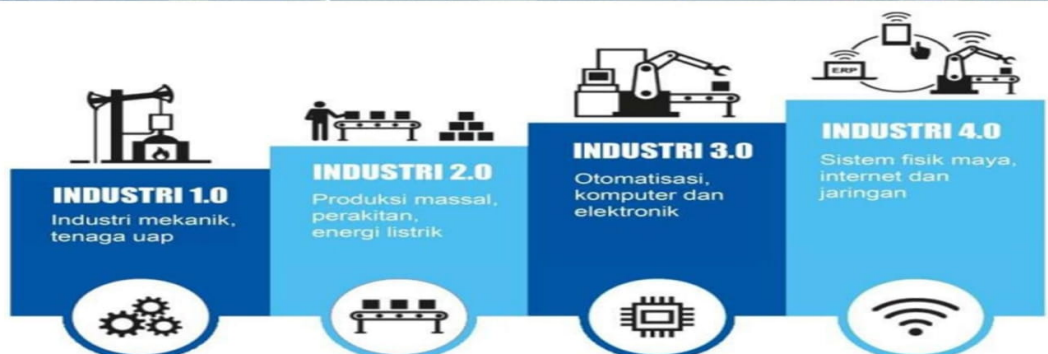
ERP

INDUSTRI 1.0
Industri mekanik, tenaga uap

INDUSTRI 2.0
Produksi massal, perakitan, energi listrik

INDUSTRI 3.0
Otomatisasi, komputer dan elektronik

INDUSTRI 4.0
Sistem fisik maya, internet dan jaringan